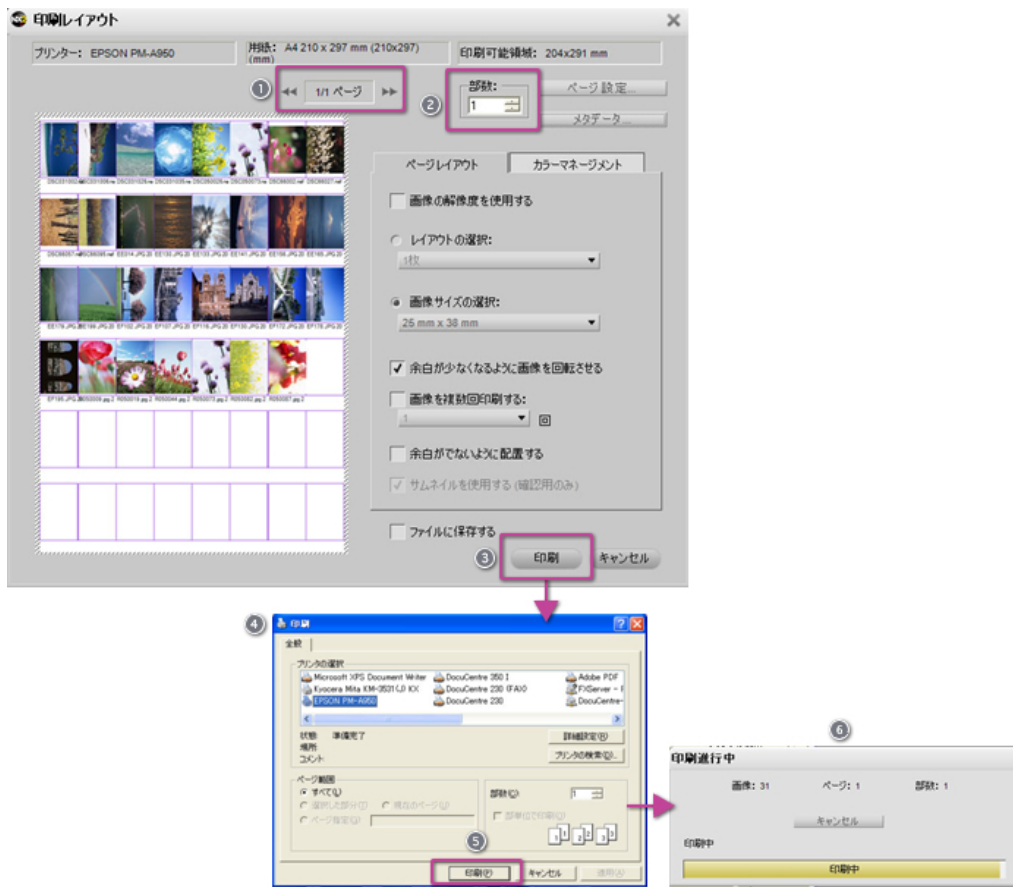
印刷レイアウト

プリンター: EPSON PM-A950

用紙: A4 210 x 297 mm (210x297) (mm)

印刷可能領域: 204x291 mm

1

1/1 ページ

2

部数:

1

ページ設定...

メタデータ...

ページレイアウト

カラーマネージメント

画像の解像度を使用する

レイアウトの選択:

1枚

画像サイズの選択:

25 mm x 38 mm

余白が少なくなるように画像を回転させる

画像を複数回印刷する:

1

余白がでないように配置する

サムネイルを使用する (確認用のみ)

ファイルに保存する

3

印刷

キャンセル

4

印刷

全般

プリンタの選択

Microsoft XPS Document Writer

DocuCentre 350 I

Adobe PDF

Kyocera Mita KM-3531(J) KX

DocuCentre 230 (FAX)

FXServer - I

EPSON PM-A950

DocuCentre 230

DocuCentre-

状態: 準備完了

場所:

コメント:

詳細設定(R)

プリンタの検索(D)...

ページ範囲

すべて(L)

選択した部分(T)

現在のページ(U)

ページ指定(G):

部数(C):

1

部単位で印刷(O)

5

印刷(P)

キャンセル

適用(A)

6

印刷進行中

画像: 31

ページ: 1

部数: 1

キャンセル

印刷中

印刷中